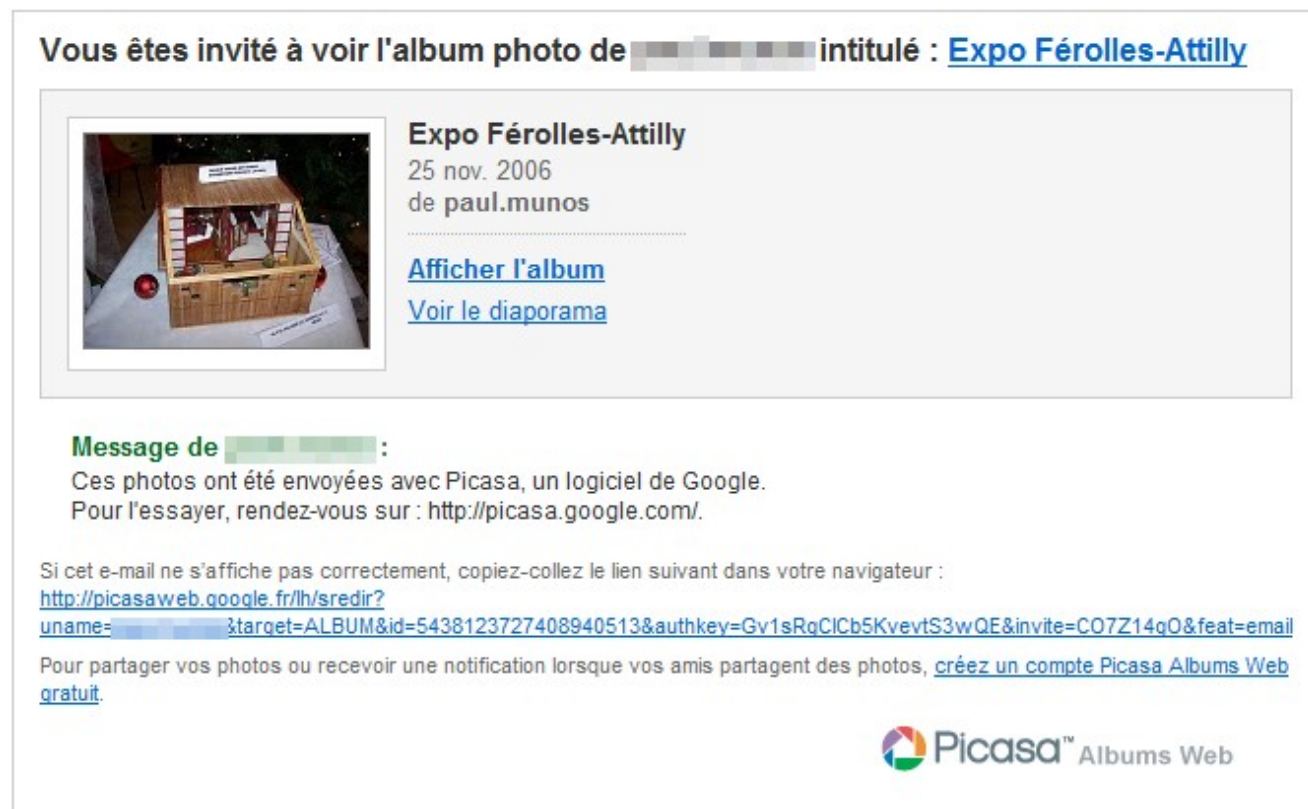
Vous êtes invité à voir l'album photo de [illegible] intitulé : Expo Férolles-Attilly

Expo Férolles-Attilly
25 nov. 2006
de paul.munos

Afficher l'album
Voir le diaporama

Message de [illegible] :
Ces photos ont été envoyées avec Picasa, un logiciel de Google.
Pour l'essayer, rendez-vous sur : http://picasa.google.com/.

Si cet e-mail ne s'affiche pas correctement, copiez-collez le lien suivant dans votre navigateur :
http://picasaweb.google.fr/lh/sredir?uname=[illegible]&target=ALBUM&id=5438123727408940513&authkey=Gv1sRgClCb5KvevtS3wQE&invite=CO7Z14gO&feat=email

Pour partager vos photos ou recevoir une notification lorsque vos amis partagent des photos, créez un compte Picasa Albums Web gratuit.

Picasa™ Albums Web